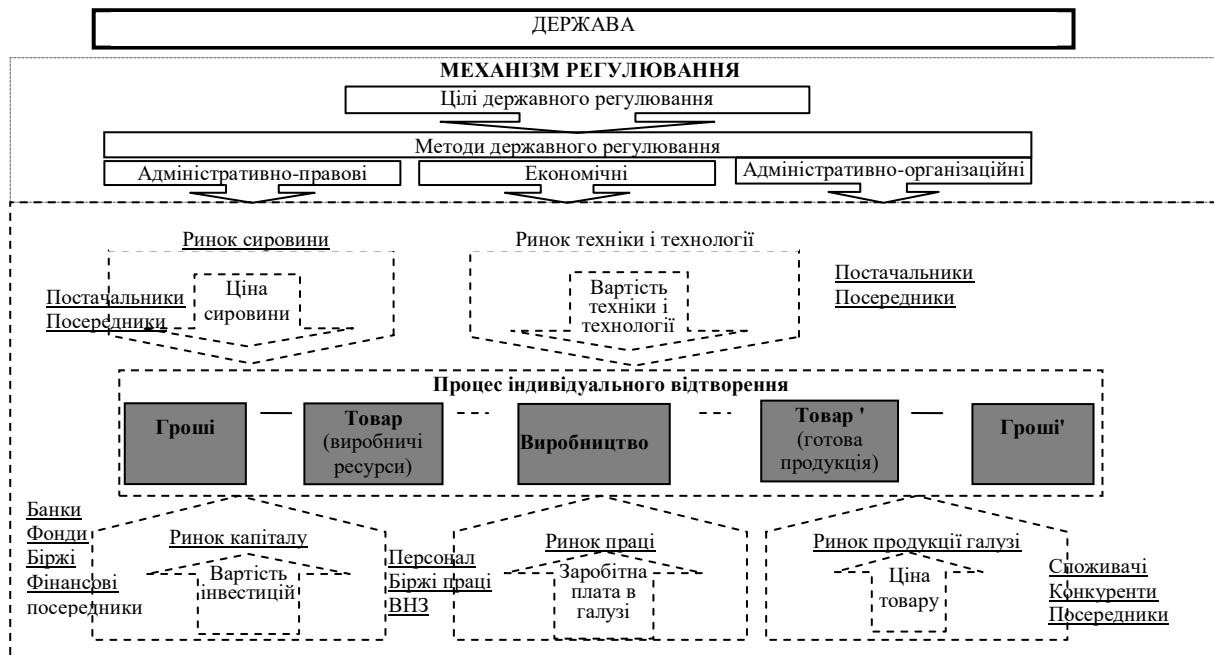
ДЕРЖАВА

МЕХАНІЗМ РЕГУЛЮВАННЯ

Цілі державного регулювання

Методи державного регулювання

Адміністративно-правові

Економічні

Адміністративно-організаційні

Ринок сировини

Постачальники
Посередники

Ціна сировини

Ринок техніки і технології

Вартість техніки і технології

Постачальники
Посередники

Процес індивідуального відтворення

Гроші — Товар (виробничі ресурси) --- Виробництво --- Товар ' (готова продукція) — Гроші'

Банки
Фонди
Біржі
Фінансові посередники

Ринок капіталу

Вартість інвестицій

Персонал
Біржі праці
ВНЗ

Ринок праці

Заробітна плата в галузі

Ринок продукції галузі

Ціна товару

Споживачі
Конкуренти
Посередники